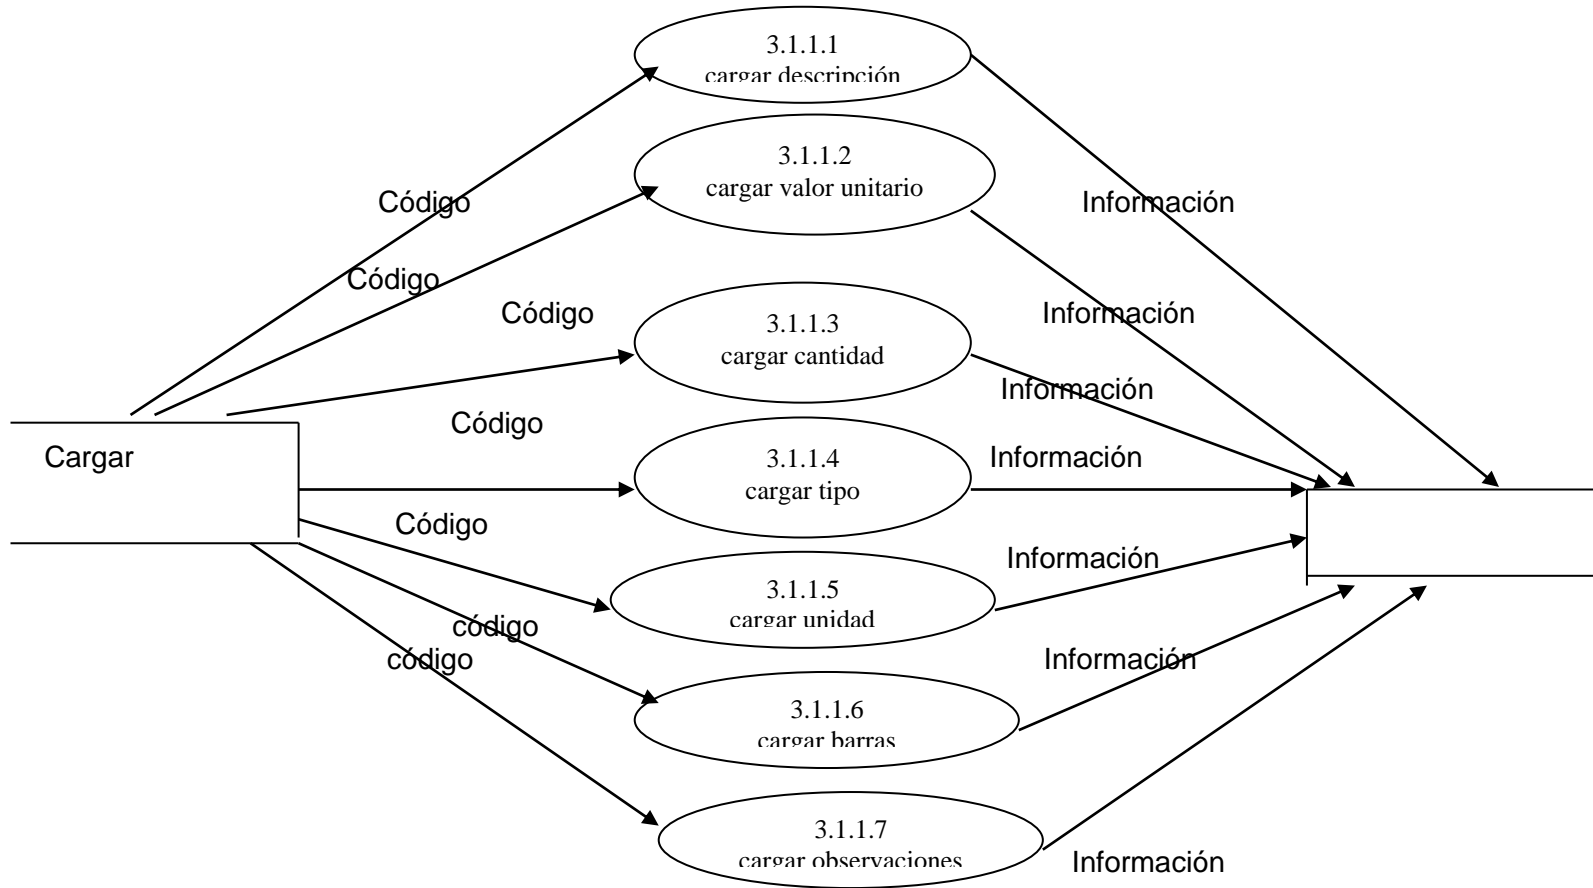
3.1.1.1
cargar descripción

3.1.1.2
cargar valor unitario

Código

Información

Código

Código

Información

3.1.1.3
cargar cantidad

Información

Código

Cargar

3.1.1.4
cargar tipo

Información

Código

Información

3.1.1.5
cargar unidad

código

código

Información

3.1.1.6
cargar barras

3.1.1.7
cargar observaciones

Información